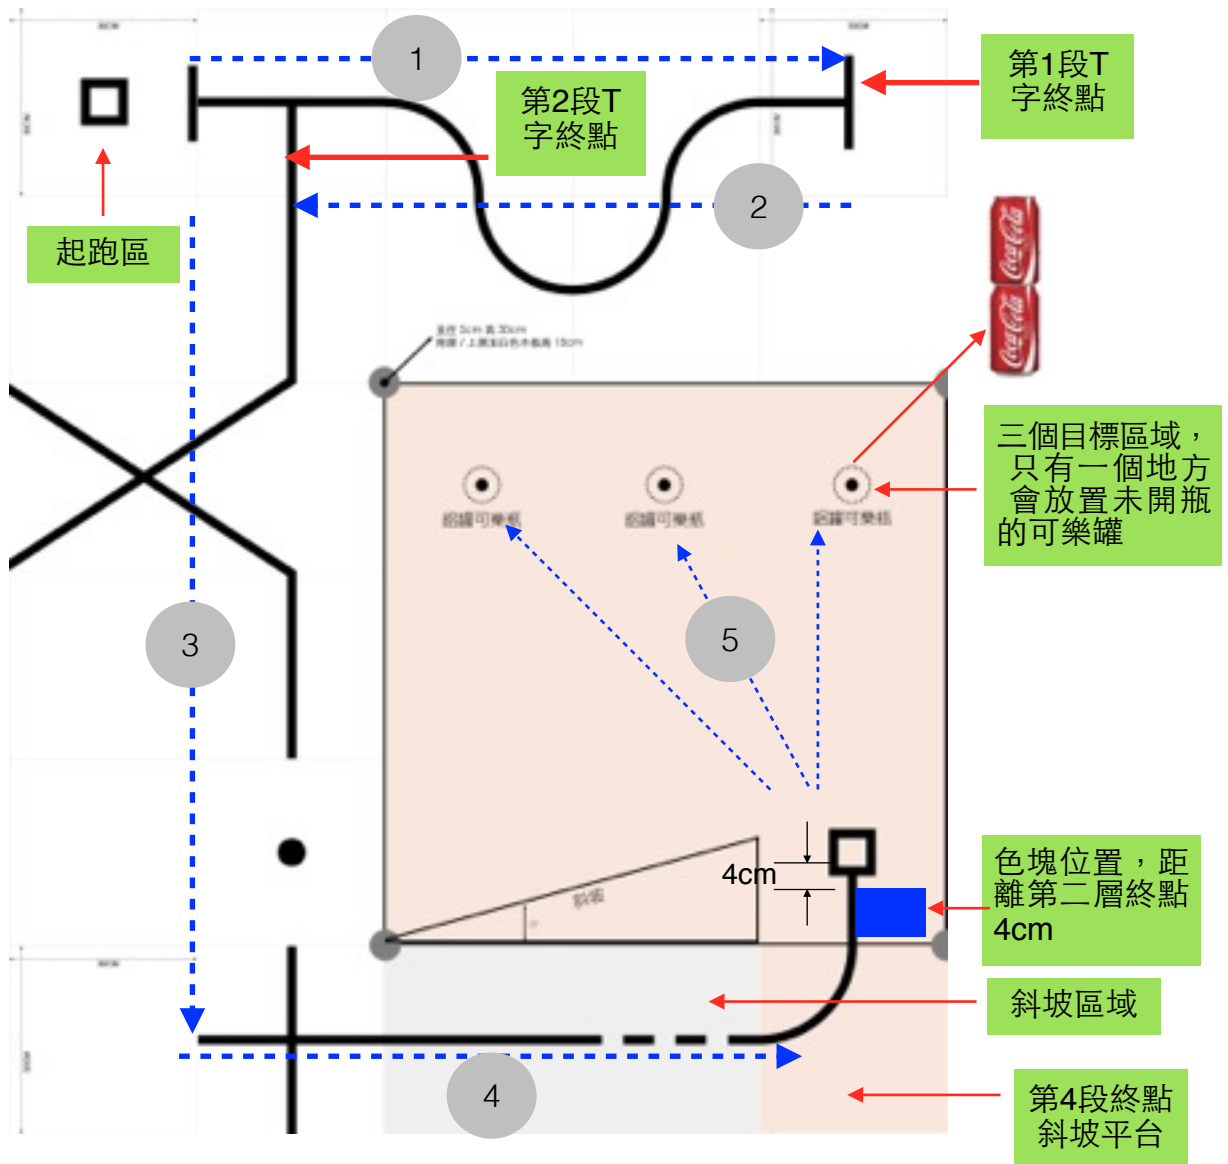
1

第2段T字終點

第1段T字終點

起跑區

2

3

鋁罐可樂瓶

鋁罐可樂瓶

鋁罐可樂瓶

三個目標區域，只有一個地方會放置未開瓶的可樂罐

5

4cm

斜坡

色塊位置，距離第二層終點4cm

斜坡區域

4

第4段終點斜坡平台